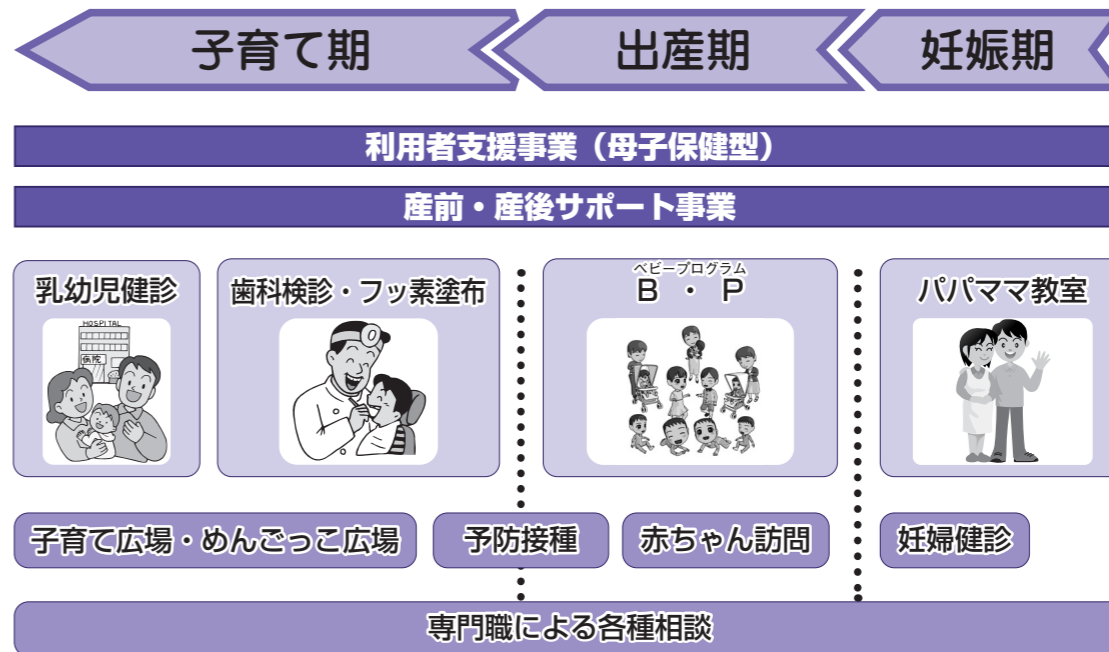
子育て期

出産期

妊娠期

利用者支援事業（母子保健型）

産前・産後サポート事業

乳幼児健診

HOSPITAL

病院

歯科検診・フッ素塗布

ベビープログラム
B・P

パパママ教室

子育て広場・めんごっこ広場

予防接種

赤ちゃん訪問

妊婦健診

専門職による各種相談